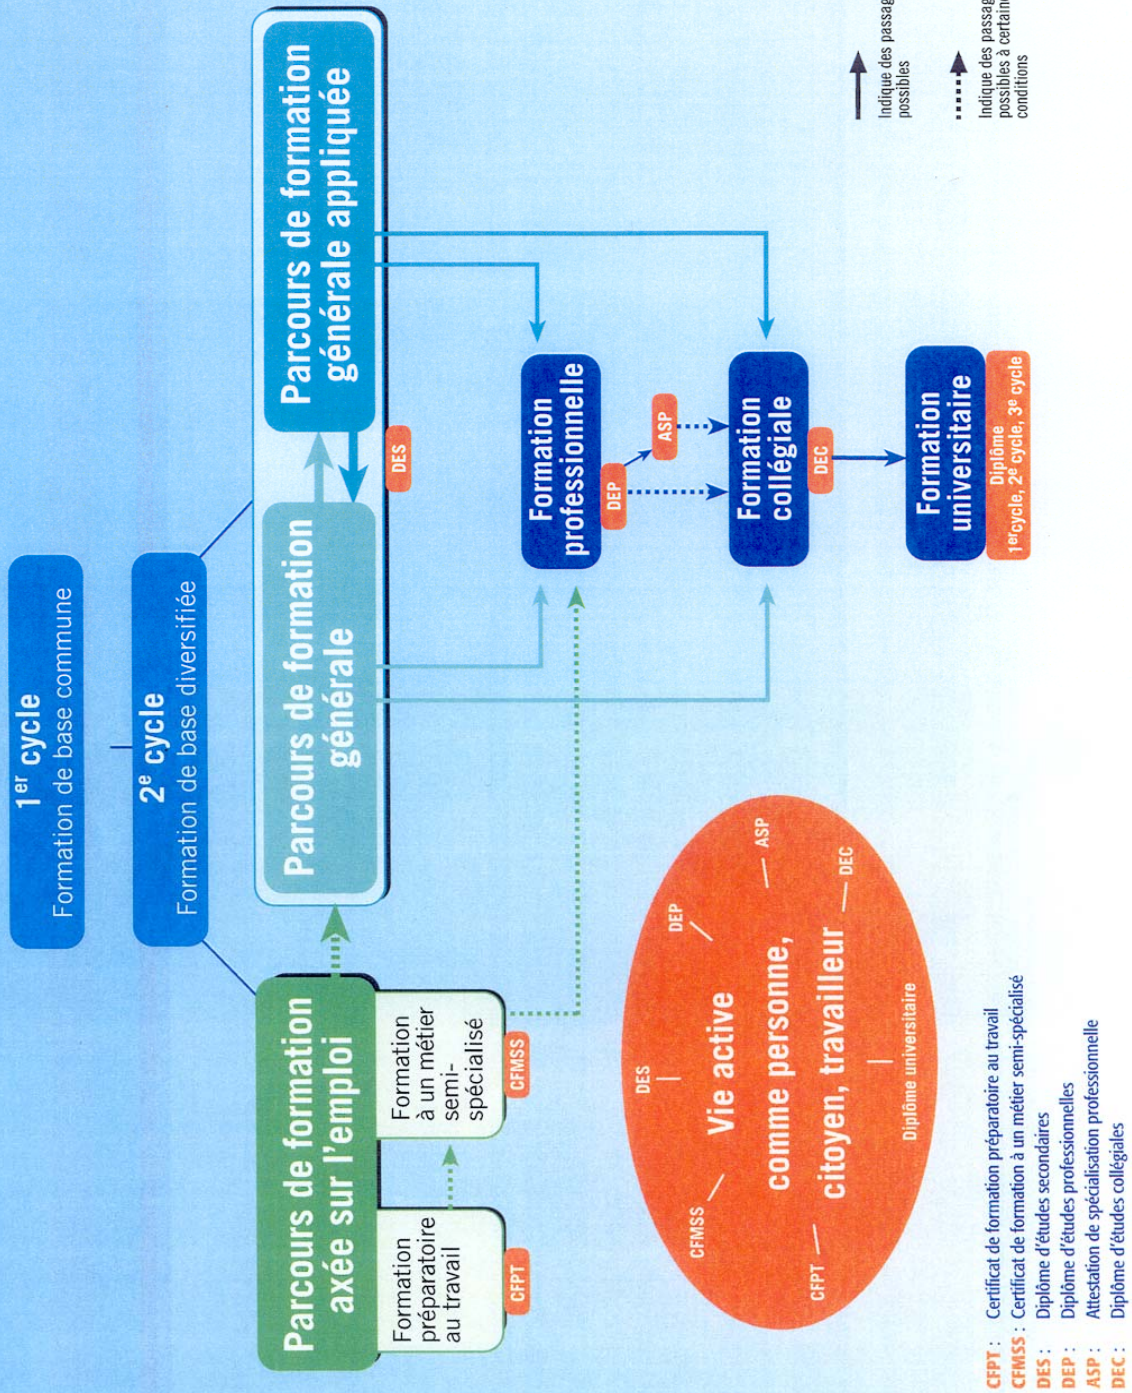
1$^{er}$ cycle
Formation de base commune

2$^{e}$ cycle
Formation de base diversifiée

Parcours de formation axée sur l'emploi

Formation préparatoire au travail
CFPT

Formation à un métier semi-spécialisé
CFMSS

Parcours de formation générale

Parcours de formation générale appliquée

DES

Formation professionnelle
DEP

ASP

Formation collégiale
DEC

Formation universitaire
Diplôme 1$^{er}$cycle, 2$^{e}$ cycle, 3$^{e}$ cycle

Vie active comme personne, citoyen, travailleur
DES
DEP
ASP
DEC
CFMSS
CFPT
Diplôme universitaire

Indique des passag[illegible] possibles

Indique des passag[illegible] possibles à certain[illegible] conditions

CFPT : Certificat de formation préparatoire au travail
CFMSS : Certificat de formation à un métier semi-spécialisé
DES : Diplôme d'études secondaires
DEP : Diplôme d'études professionnelles
ASP : Attestation de spécialisation professionnelle
DEC : Diplôme d'études collégiales